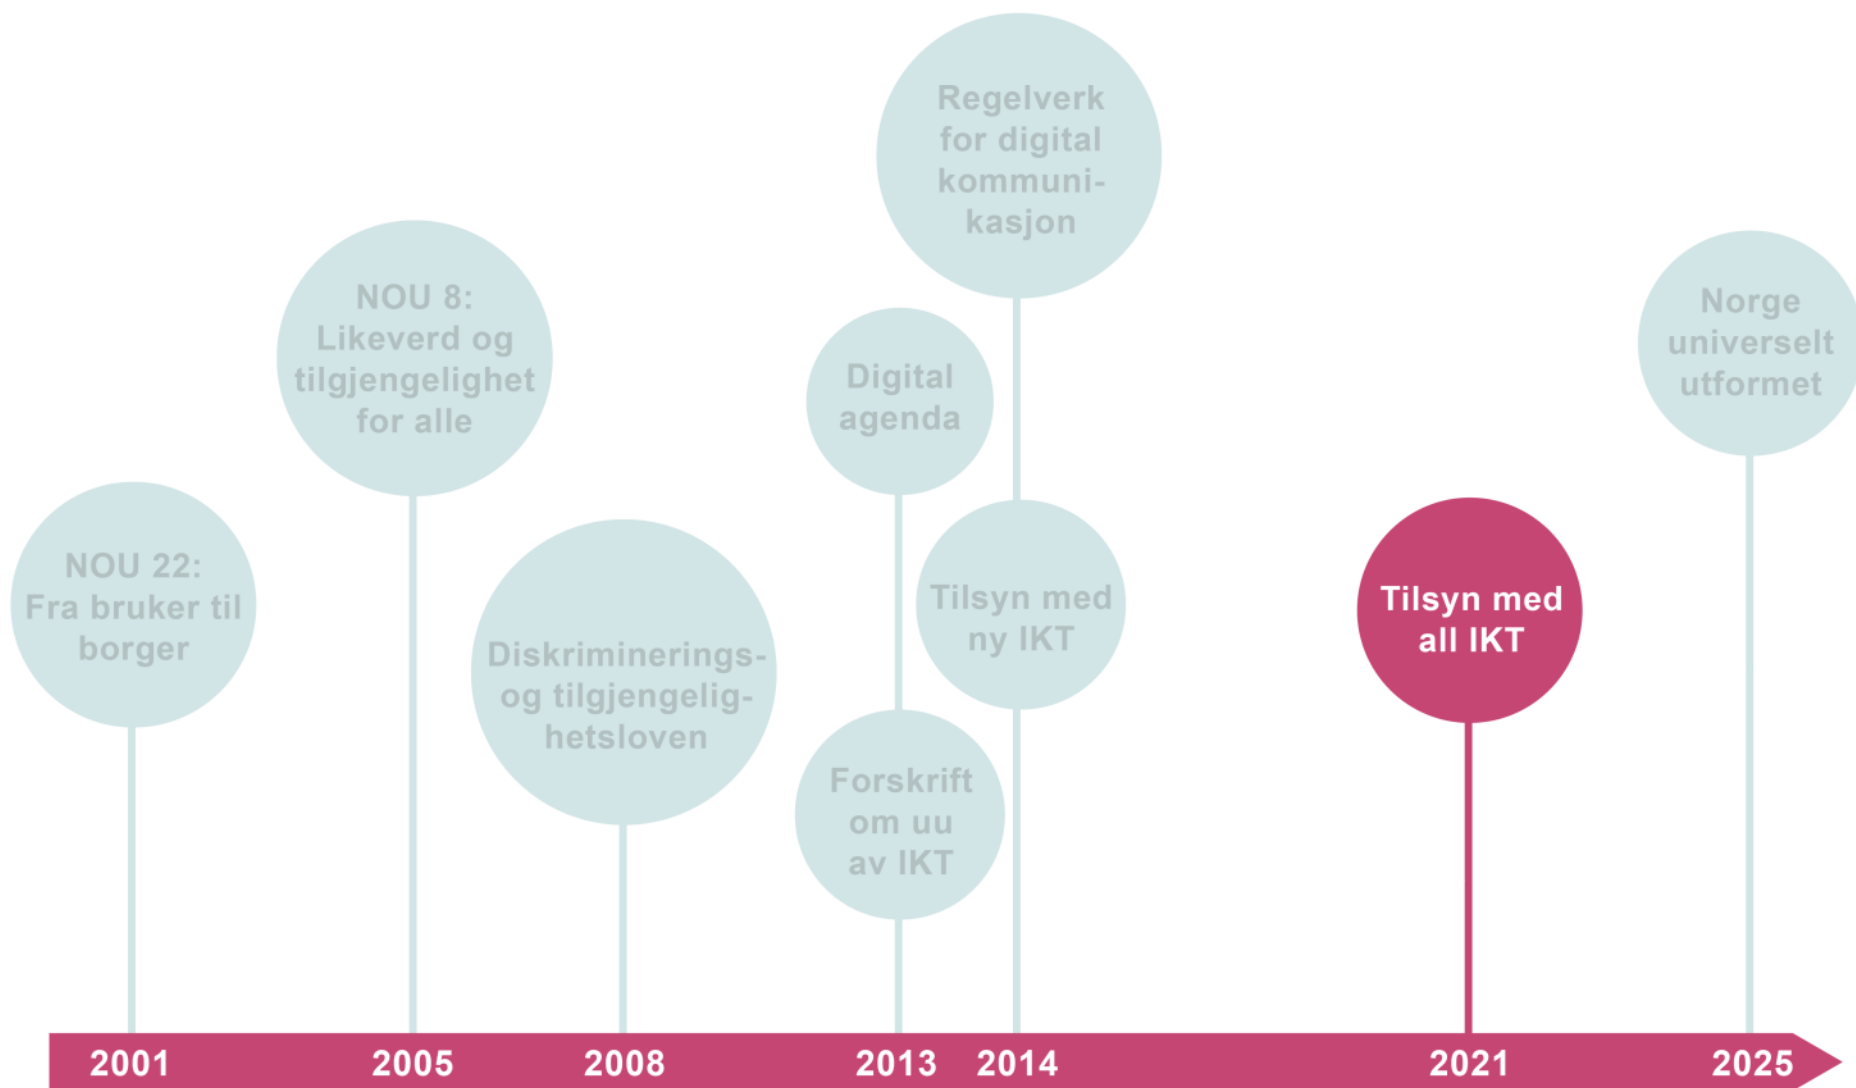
Regelverk for digital kommunikasjon

NOU 8: Likeverd og tilgjengelighet for alle

Digital agenda

Norge universelt utformet

NOU 22: Fra bruker til borger

Diskriminerings- og tilgjengelighetsloven

Tilsyn med ny IKT

Tilsyn med all IKT

Forskrift om uu av IKT

2001 2005 2008 2013 2014 2021 2025